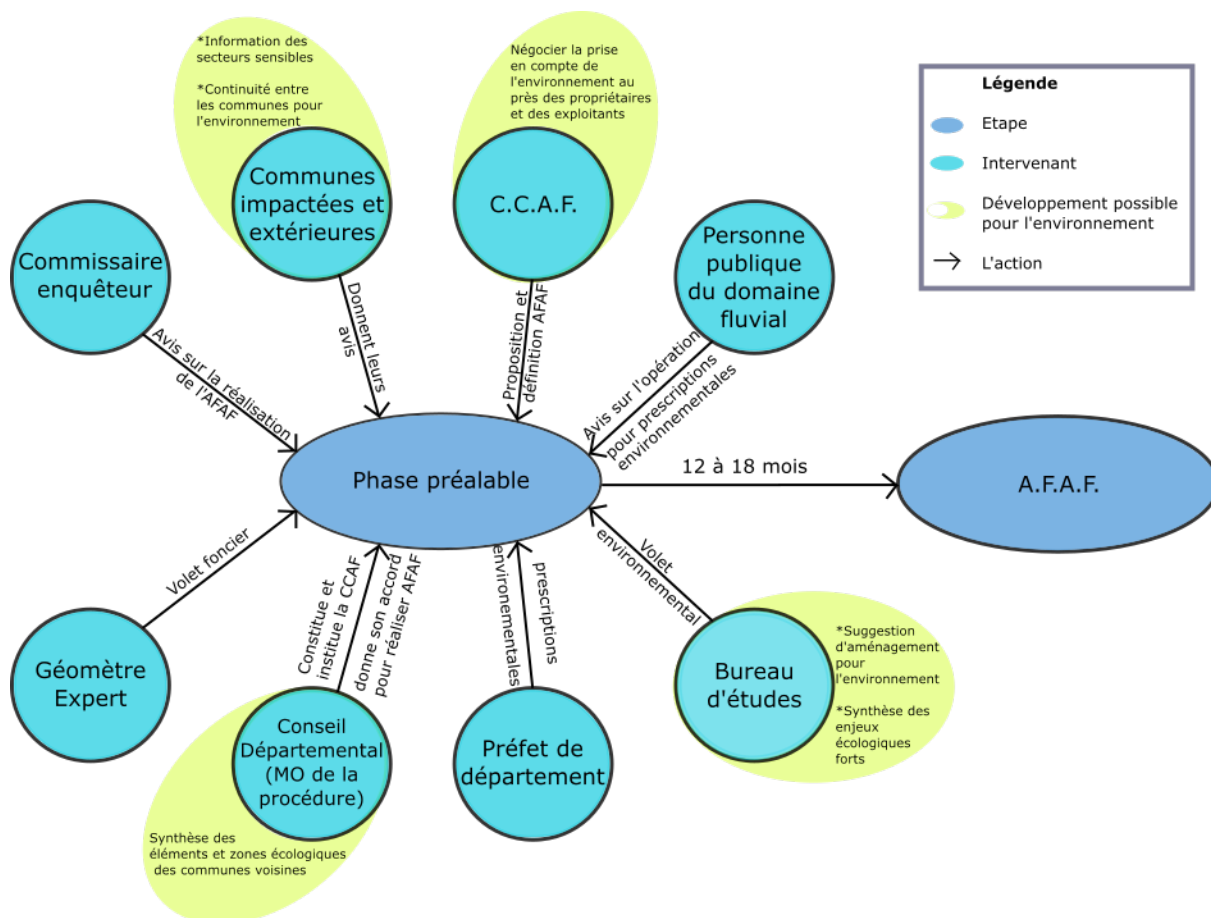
*Information des secteurs sensibles

*Continuité entre les communes pour l'environnement

Communes impactées et extérieures

Négocier la prise en compte de l'environnement au près des propriétaires et des exploitants

C.C.A.F.

Légende

Etape

Intervenant

Développement possible pour l'environnement

L'action

Commissaire enquêteur

Personne publique du domaine fluvial

Donnent leurs avis

Proposition et définition AFAF

Avis sur la réalisation de l'AFAF

Avis sur l'opération pour prescriptions environnementales

Phase préalable

12 à 18 mois

A.F.A.F.

Volet foncier

Constitue et institue la CCAF

donne son accord pour réaliser AFAF

environementales

prescriptions

Volet environnemental

Géomètre Expert

Conseil Départemental (MO de la procédure)

Préfet de département

Bureau d'études

*Suggestion d'aménagement pour l'environnement

*Synthèse des enjeux écologiques forts

Synthèse des éléments et zones écologiques des communes voisines